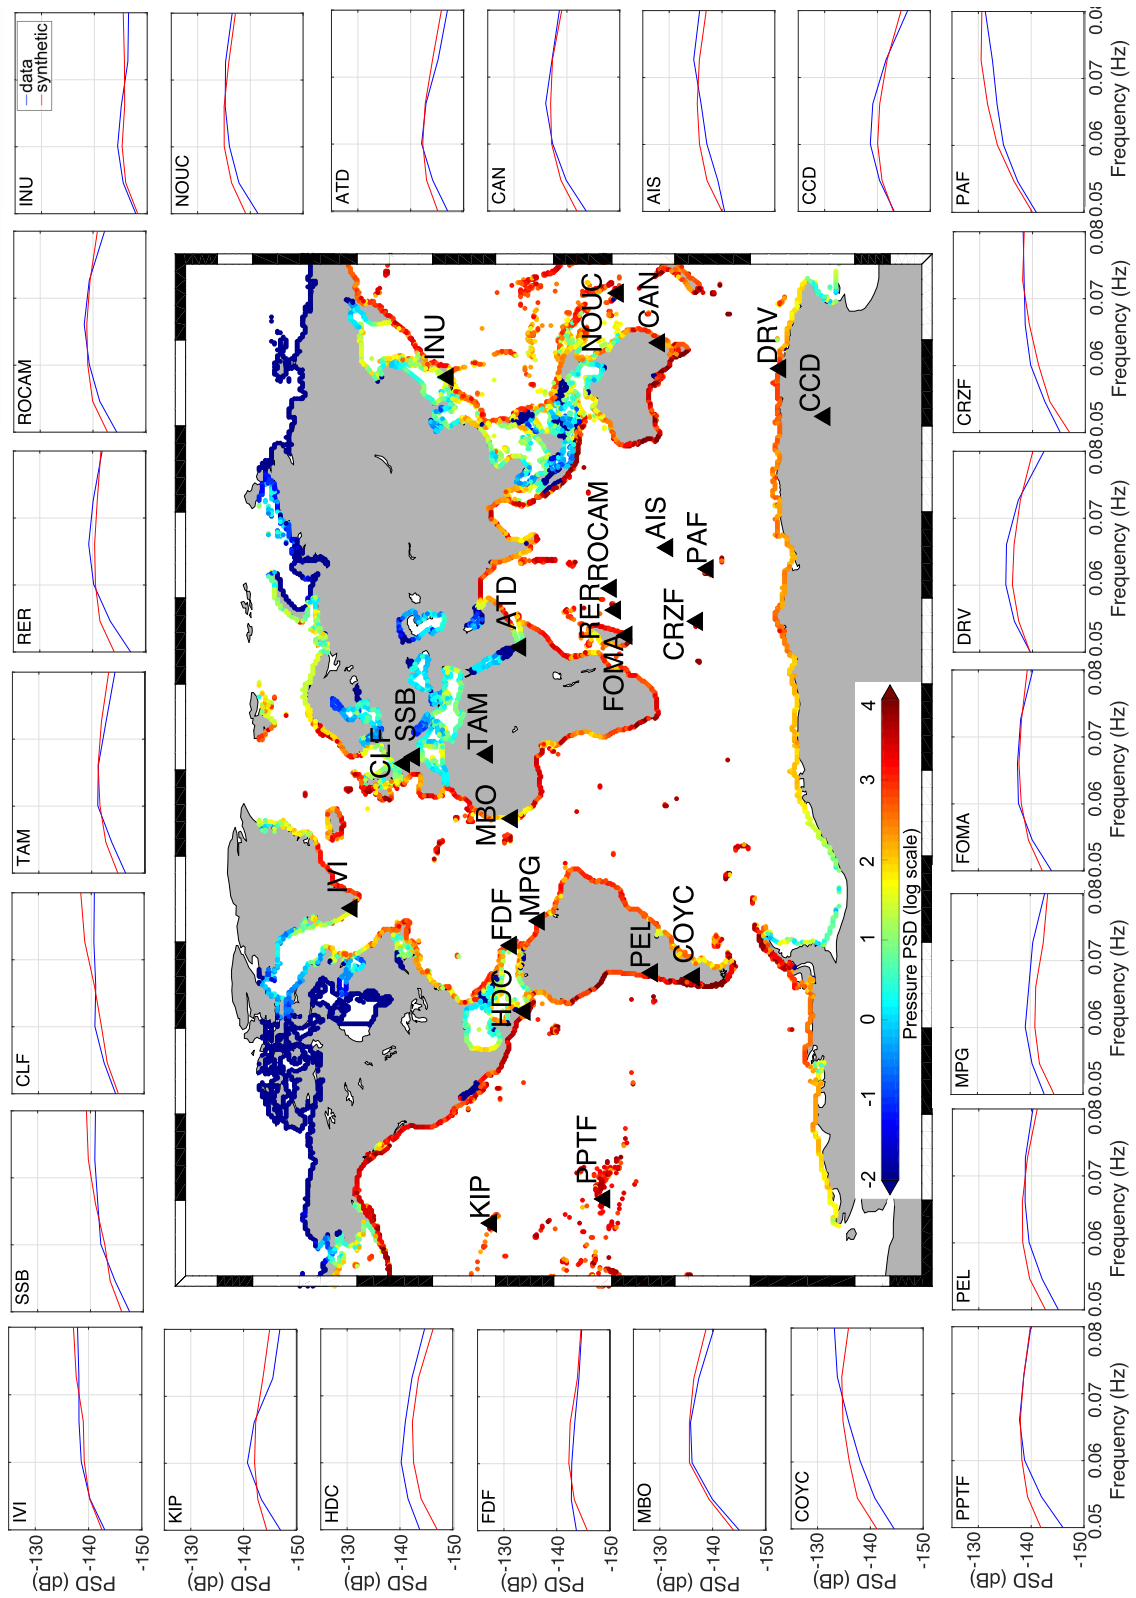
IVI
KIP
HDC
FDF
MBO
COYC
PPTF
PSD (dB)
-130
-140
-150
0.05 0.06 0.07 0.08
Frequency (Hz)
SSB
CLF
TAM
RER
ROCAM
INU
data
synthetic
NOUC
ATD
CAN
AIS
CCD
PAF
CRZF
DRV
FOMA
MPG
PEL
Pressure PSD (log scale)
-2
-1
0
1
2
3
4
KIP
PPTF
HDC
FDF
MPG
PEL
COYC
IVI
MBO
TAM
CLF
SSB
ATD
FOMA
RER
ROCAM
CRZF
AIS
PAF
INU
NOUC
CAN
DRV
CCD